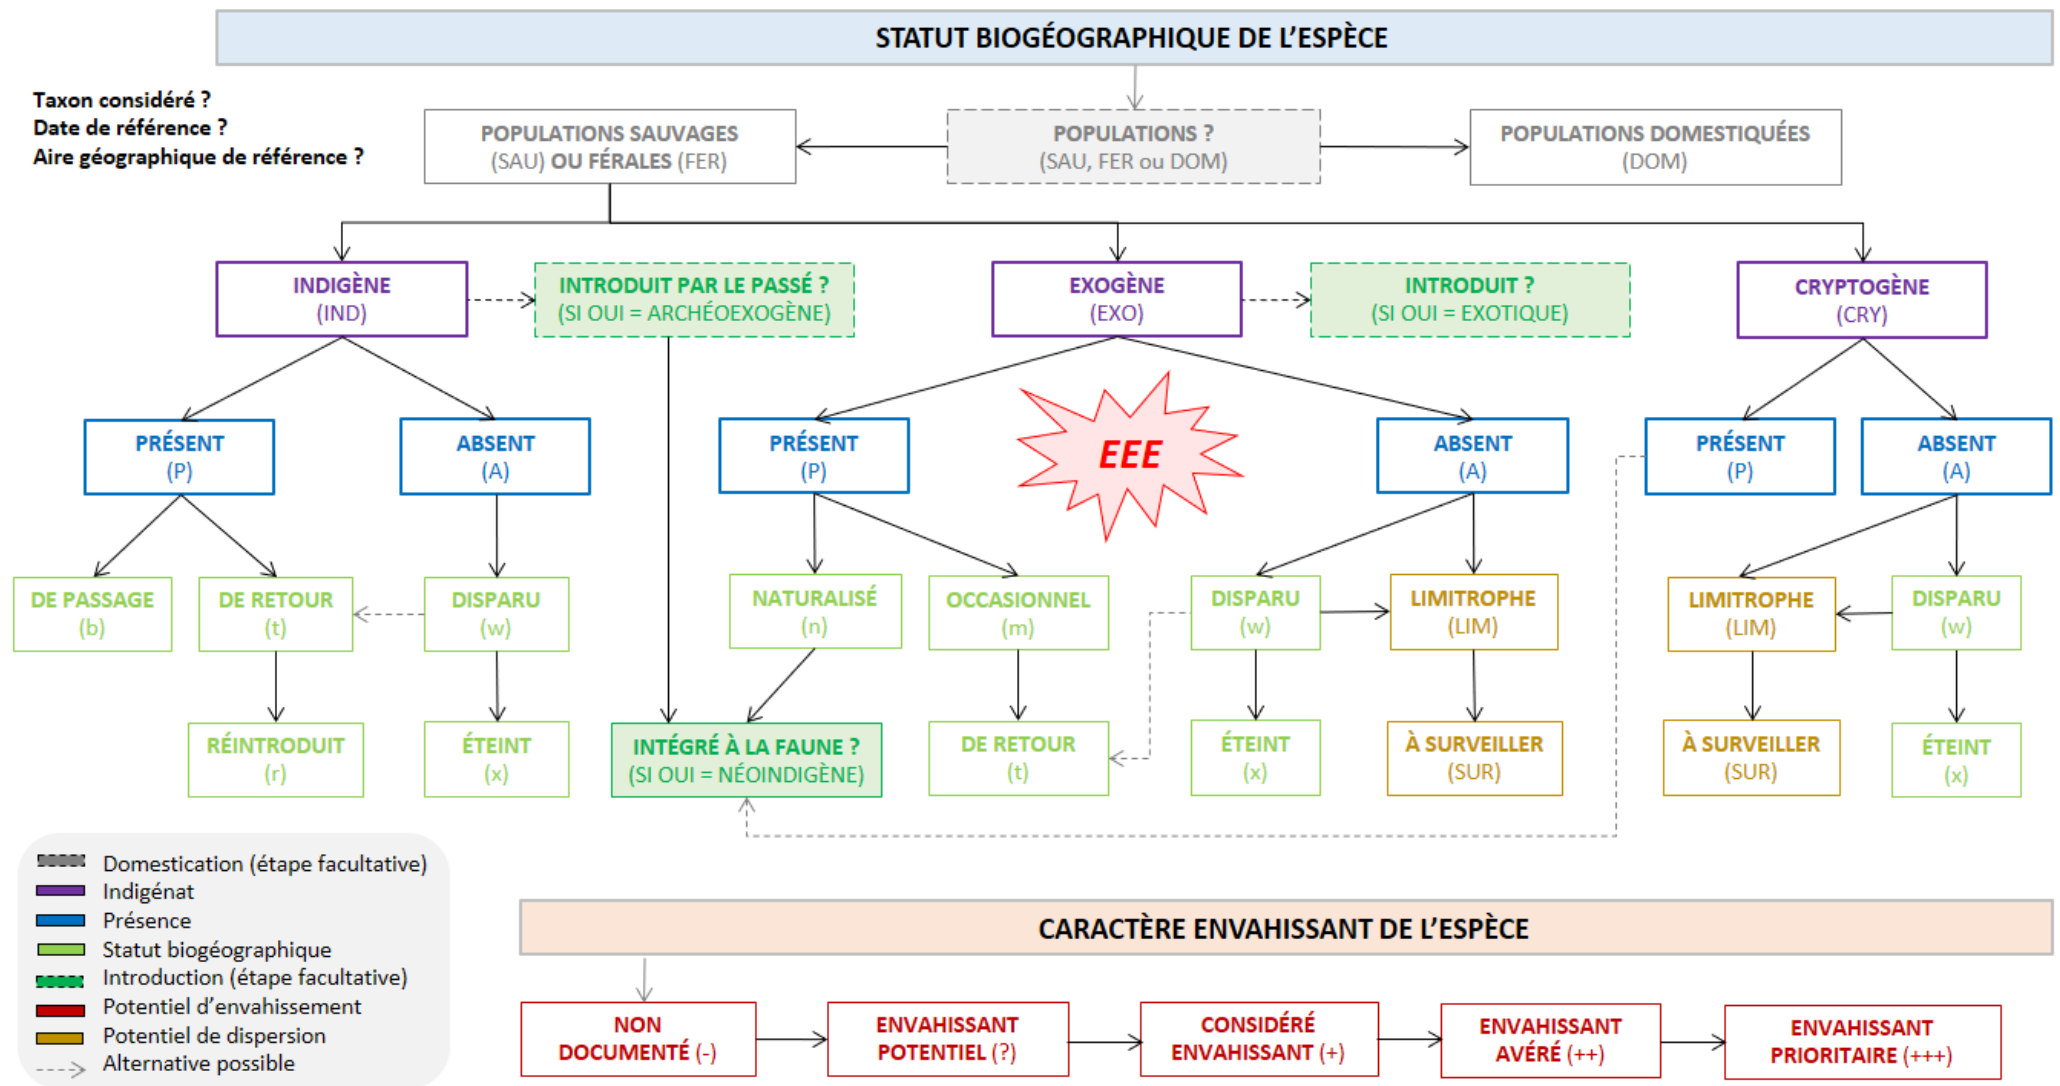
STATUT BIOGÉOGRAPHIQUE DE L'ESPÈCE

Taxon considéré ?
Date de référence ?
Aire géographique de référence ?

POPULATIONS SAUVAGES (SAU) OU FÉRALES (FER)

POPULATIONS ? (SAU, FER ou DOM)

POPULATIONS DOMESTIQUÉES (DOM)

INDIGÈNE (IND)

INTRODUIT PAR LE PASSÉ ? (SI OUI = ARCHÉOEXOGÈNE)

EXOGÈNE (EXO)

INTRODUIT ? (SI OUI = EXOTIQUE)

CRYPTOGÈNE (CRY)

PRÉSENT (P)

ABSENT (A)

PRÉSENT (P)

EEE

ABSENT (A)

PRÉSENT (P)

ABSENT (A)

DE PASSAGE (b)

DE RETOUR (t)

DISPARU (w)

NATURALISÉ (n)

OCCASIONNEL (m)

DISPARU (w)

LIMITROPHE (LIM)

LIMITROPHE (LIM)

DISPARU (w)

RÉINTRODUIT (r)

ÉTEINT (x)

INTÉGRÉ À LA FAUNE ? (SI OUI = NÉOINDIGÈNE)

DE RETOUR (t)

ÉTEINT (x)

À SURVEILLER (SUR)

À SURVEILLER (SUR)

ÉTEINT (x)

Domestication (étape facultative)
Indigénat
Présence
Statut biogéographique
Introduction (étape facultative)
Potentiel d'envahissement
Potentiel de dispersion
Alternative possible

CARACTÈRE ENVAHISSANT DE L'ESPÈCE

NON DOCUMENTÉ (-)

ENVAHISSANT POTENTIEL (?)

CONSIDÉRÉ ENVAHISSANT (+)

ENVAHISSANT AVÉRÉ (++)

ENVAHISSANT PRIORITAIRE (+++)